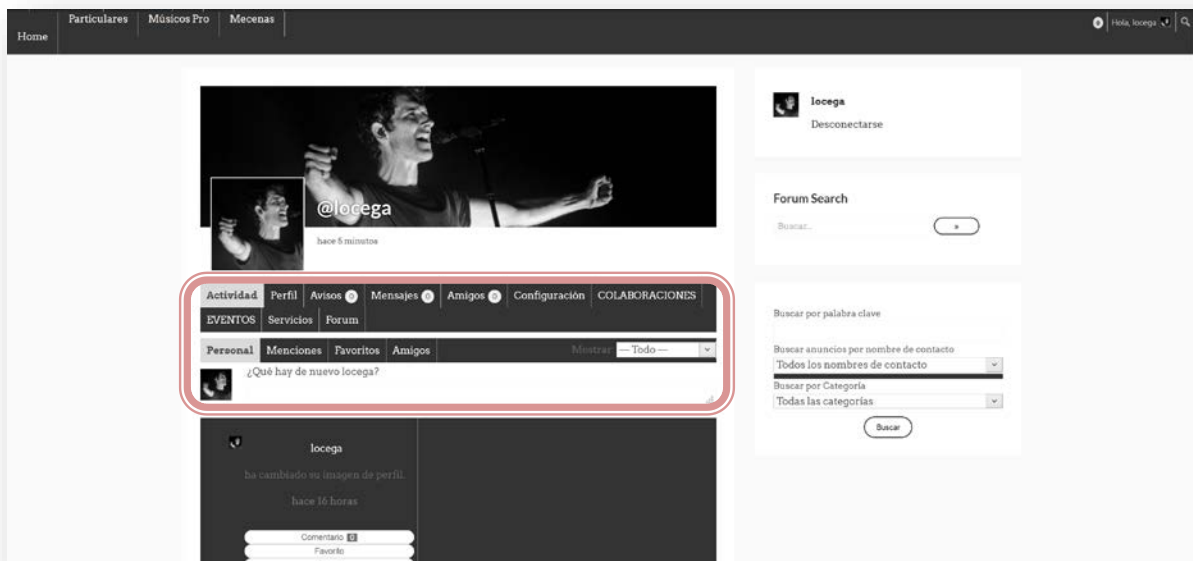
Home Particulares Músicos Pro Mecenas

Hola, locega

@locega

hace 5 minutos

Actividad Perfil Avisos 0 Mensajes 0 Amigos 0 Configuración COLABORACIONES EVENTOS Servicios Forum

Personal Menciones Favoritos Amigos Mostrar — Todo —

¿Qué hay de nuevo locega?

locega

ha cambiado su imagen de perfil.

hace 16 horas

Comentario 0

Favorito

locega

Desconectarse

Forum Search

Buscar...

»

Buscar por palabra clave

Buscar anuncios por nombre de contacto

Todos los nombres de contacto

Buscar por Categoría

Todas las categorías

Buscar